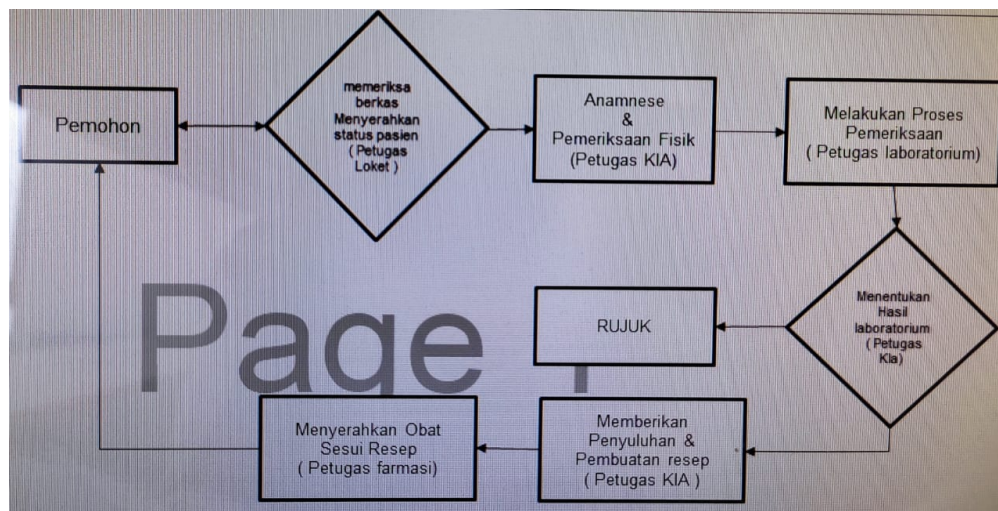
Pemohon

memeriksa berkas Menyerahkan status pasien ( Petugas Loket )

Anamnese & Pemeriksaan Fisik (Petugas KIA)

Melakukan Proses Pemeriksaan ( Petugas laboratorium)

Menentukan Hasil laboratorium ( Petugas Kia)

RUJUK

Page 1

Memberikan Penyuluhan & Pembuatan resep ( Petugas KIA )

Menyerahkan Obat Sesui Resep ( Petugas farmasi)